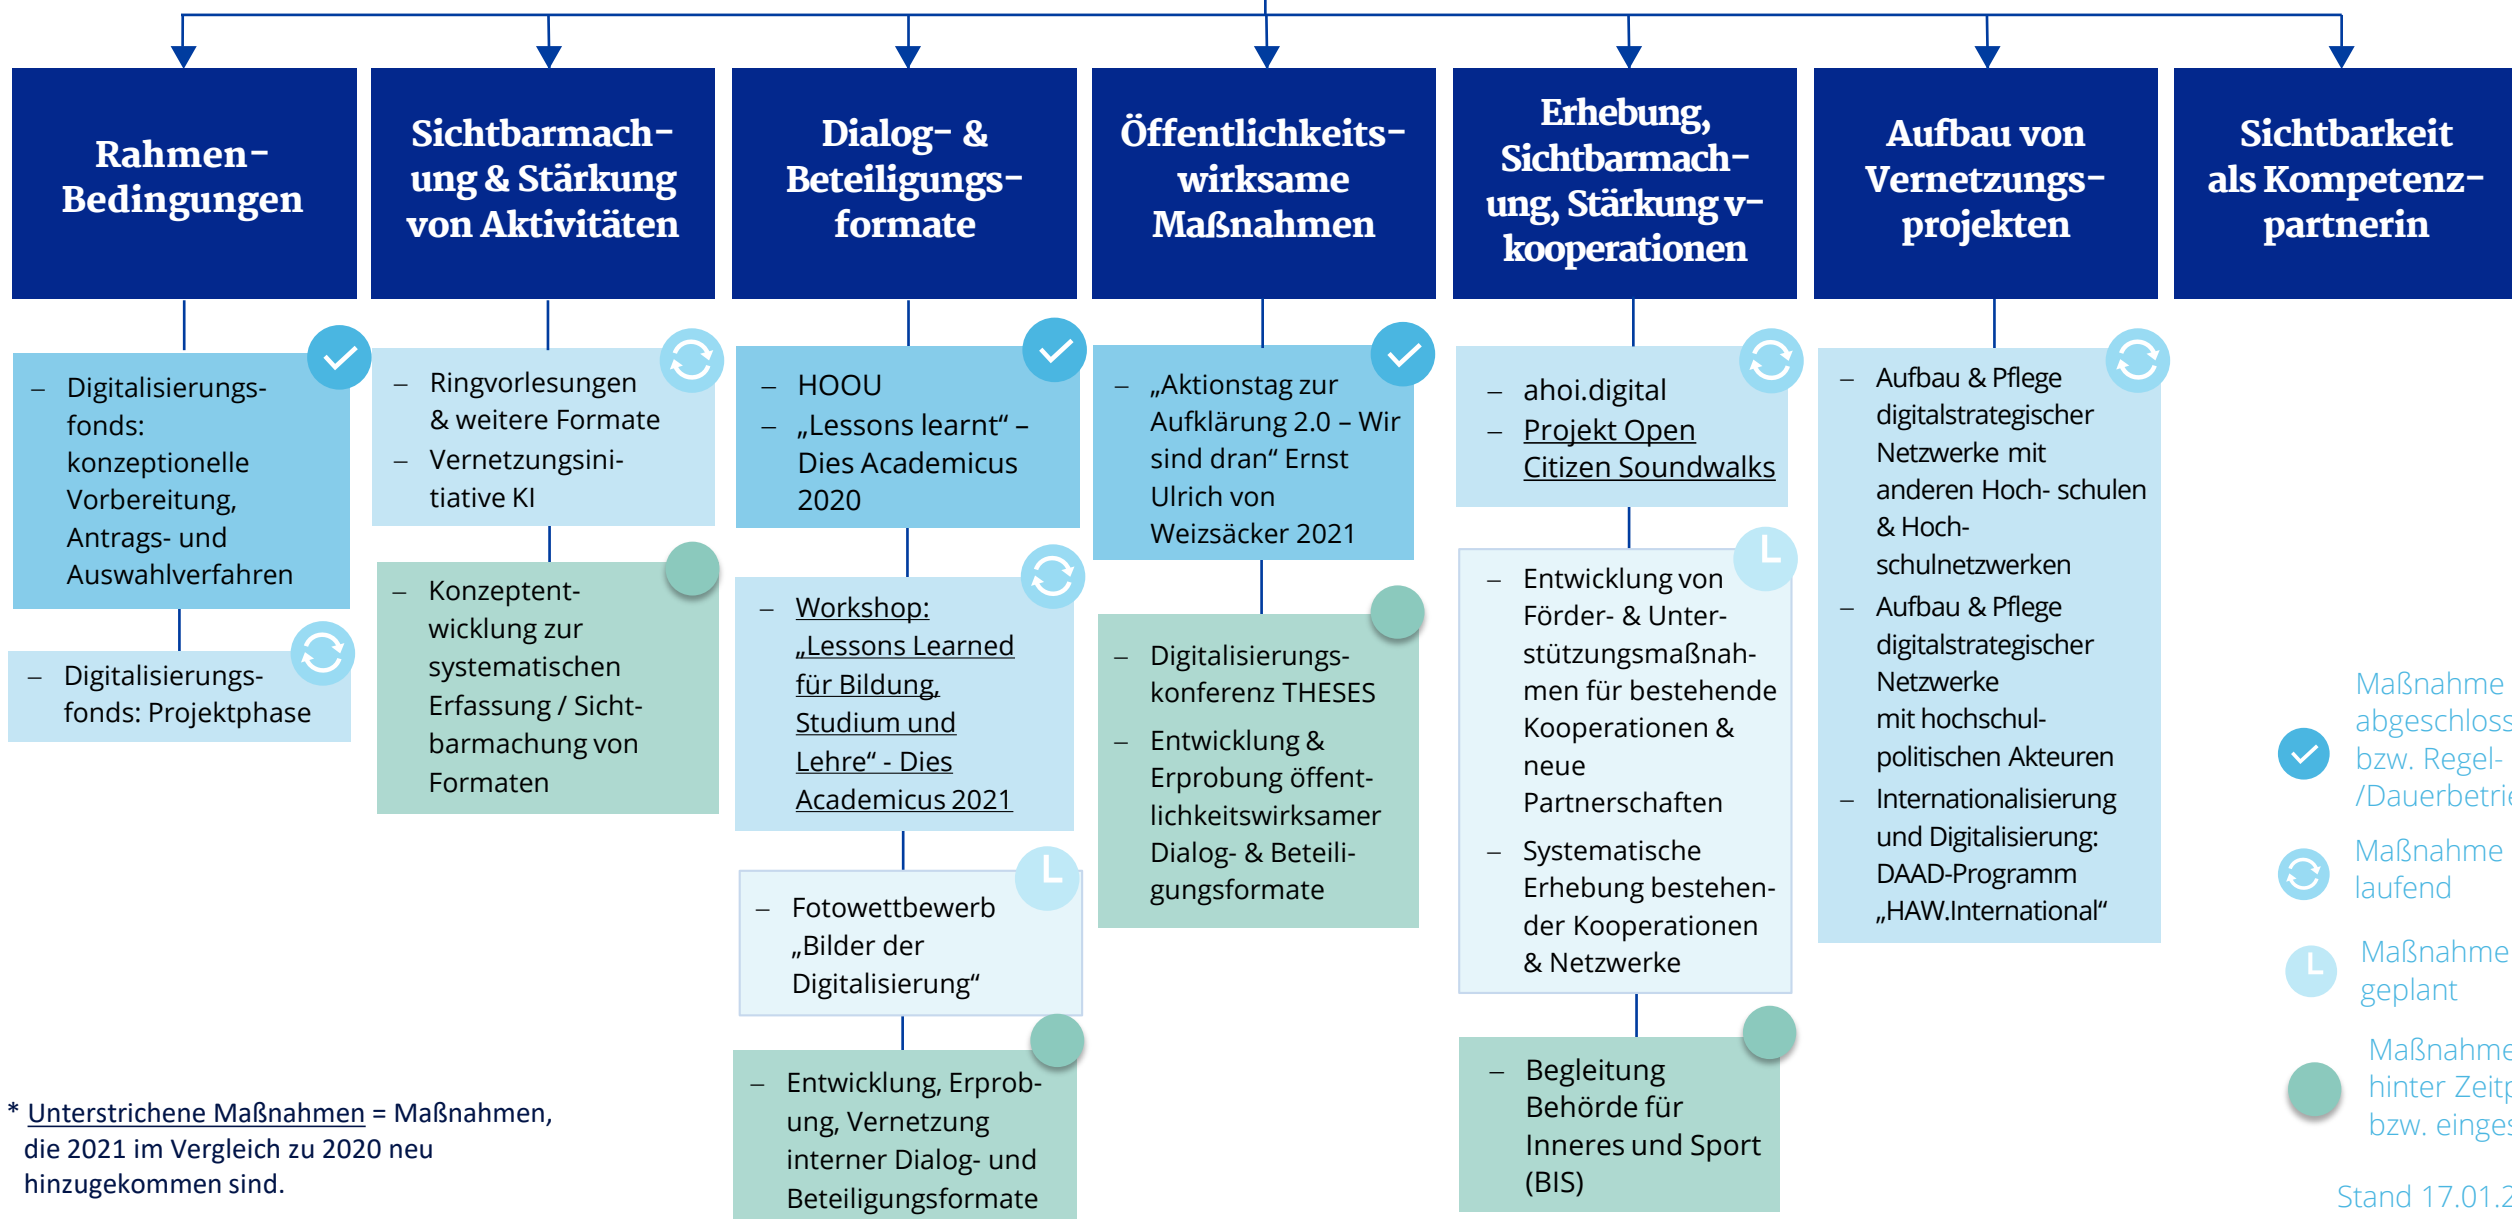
Rahmen-Bedingungen

– Digitalisierungsfonds: konzeptionelle Vorbereitung, Antrags- und Auswahlverfahren

– Digitalisierungsfonds: Projektphase

Sichtbarmachung & Stärkung von Aktivitäten

– Ringvorlesungen & weitere Formate
– Vernetzungsinitiative KI

– Konzeptentwicklung zur systematischen Erfassung / Sichtbarmachung von Formaten

Dialog- & Beteiligungsformate

– HOOU
– „Lessons learnt" – Dies Academicus 2020

– Workshop: „Lessons Learned für Bildung, Studium und Lehre" - Dies Academicus 2021

– Fotowettbewerb „Bilder der Digitalisierung"

– Entwicklung, Erprobung, Vernetzung interner Dialog- und Beteiligungsformate

Öffentlichkeitswirksame Maßnahmen

– „Aktionstag zur Aufklärung 2.0 – Wir sind dran" Ernst Ulrich von Weizsäcker 2021

– Digitalisierungskonferenz THESES
– Entwicklung & Erprobung öffentlichkeitswirksamer Dialog- & Beteiligungsformate

Erhebung, Sichtbarmachung, Stärkung v-kooperationen

– ahoi.digital
– Projekt Open Citizen Soundwalks

– Entwicklung von Förder- & Unterstützungsmaßnahmen für bestehende Kooperationen & neue Partnerschaften
– Systematische Erhebung bestehender Kooperationen & Netzwerke

– Begleitung Behörde für Inneres und Sport (BIS)

Aufbau von Vernetzungsprojekten

– Aufbau & Pflege digitalstrategischer Netzwerke mit anderen Hoch- schulen & Hochschulnetzwerken
– Aufbau & Pflege digitalstrategischer Netzwerke mit hochschulpolitischen Akteuren
– Internationalisierung und Digitalisierung: DAAD-Programm „HAW.International"

Sichtbarkeit als Kompetenzpartnerin

Maßnahme abgeschlos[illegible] bzw. Regel-/Dauerbetri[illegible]

Maßnahme laufend

Maßnahme geplant

Maßnahm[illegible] hinter Zeit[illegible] bzw. einge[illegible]

Stand 17.01.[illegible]

* Unterstrichene Maßnahmen = Maßnahmen, die 2021 im Vergleich zu 2020 neu hinzugekommen sind.